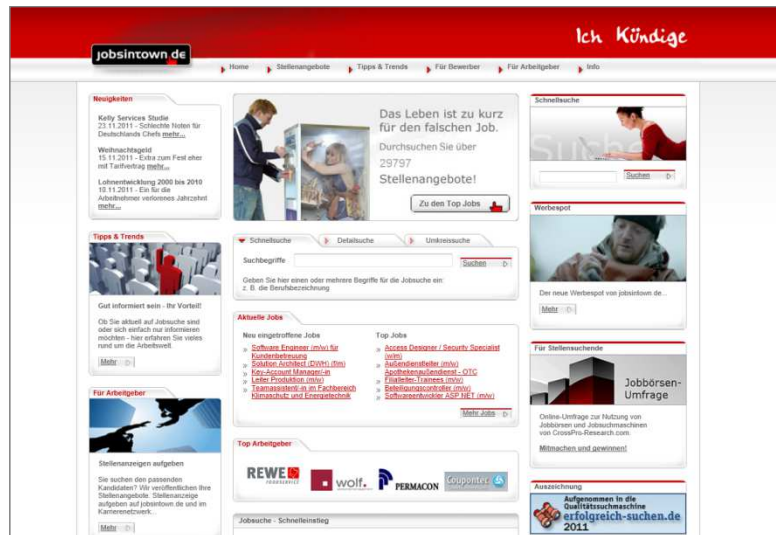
Ich Kündige

jobsintown.de

Home Stellenangebote Tipps & Trends Für Bewerber Für Arbeitgeber Info

Neuigkeiten

Kelly Services Studie
23.11.2011 - Schlechte Noten für Deutschlands Chefs mehr...

Weihnachtsgeld
15.11.2011 - Extra zum Fest oder mit Tarifvertrag mehr...

Lohnentwicklung 2000 bis 2010
10.11.2011 - Ein für die Arbeitnehmer verlorenes Jahrzehnt mehr...

Tipps & Trends

Gut informiert sein - Ihr Vorteil!

Ob Sie aktuell auf Jobsuche sind oder sich einfach nur informieren möchten - hier erfahren Sie vieles rund um die Arbeitswelt.

Mehr

Für Arbeitgeber

Stellenanzeigen aufgeben

Sie suchen den passenden Kandidaten? Wir veröffentlichen Ihre Stellenangebote. Stellenanzeige aufgeben auf jobsintown.de und im Karrierenetzwerk.

Mehr

Das Leben ist zu kurz für den falschen Job.
Durchsuchen Sie über
29797
Stellenangebote!

Zu den Top Jobs

Schnellsuche Detailsuche Umkreissuche

Suchbegriffe

Suchen

Geben Sie hier einen oder mehrere Begriffe für die Jobsuche ein z. B. die Berufsbezeichnung

Aktuelle Jobs

Neu eingetroffene Jobs
» Software Engineer (m/w) für Kundenbetreuung
» Solution Architect (DWH) (f/m)
» Key-Account Manager/-in
» Leiter Produktion (m/w)
» Teamassistent/-in im Fachbereich Klimaschutz und Energietechnik

Top Jobs
» Access Designer / Security Specialist (w/m)
» Außendienstleiter (m/w)
» Apothekenaußendienst - OTC
» Filialleiter-Trainees (m/w)
» Beteiligungscontroller (m/w)
» Softwareentwickler ASP.NET (m/w)

Mehr Jobs

Top Arbeitgeber

REWE wolf. PERMACON Coupontec

Jobsuche - Schnelleinstieg

Schnellsuche

Suche

Suchen

Werbespot

Der neue Werbespot von jobsintown.de...

Mehr

Für Stellensuchende

Jobbörsen-Umfrage

Online-Umfrage zur Nutzung von Jobbörsen und Jobsuchmaschinen von CrossPro-Research.com

Mitmachen und gewinnen!

Auszeichnung

Aufgenommen in die Qualitätssuchmaschine
erfolgreich-suchen.de
2011